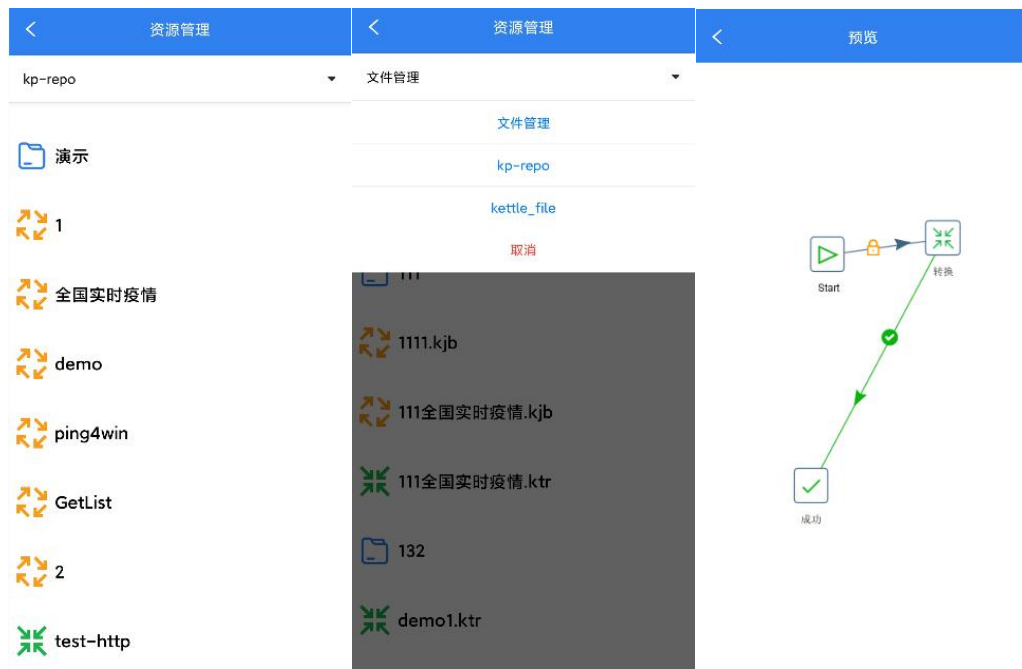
资源管理

kp-repo

演示

1

全国实时疫情

demo

ping4win

GetList

2

test-http

资源管理

文件管理

文件管理

kp-repo

kettle_file

取消

111

1111.kjb

111全国实时疫情.kjb

111全国实时疫情.ktr

132

demo1.ktr

预览

Start

转换

成功